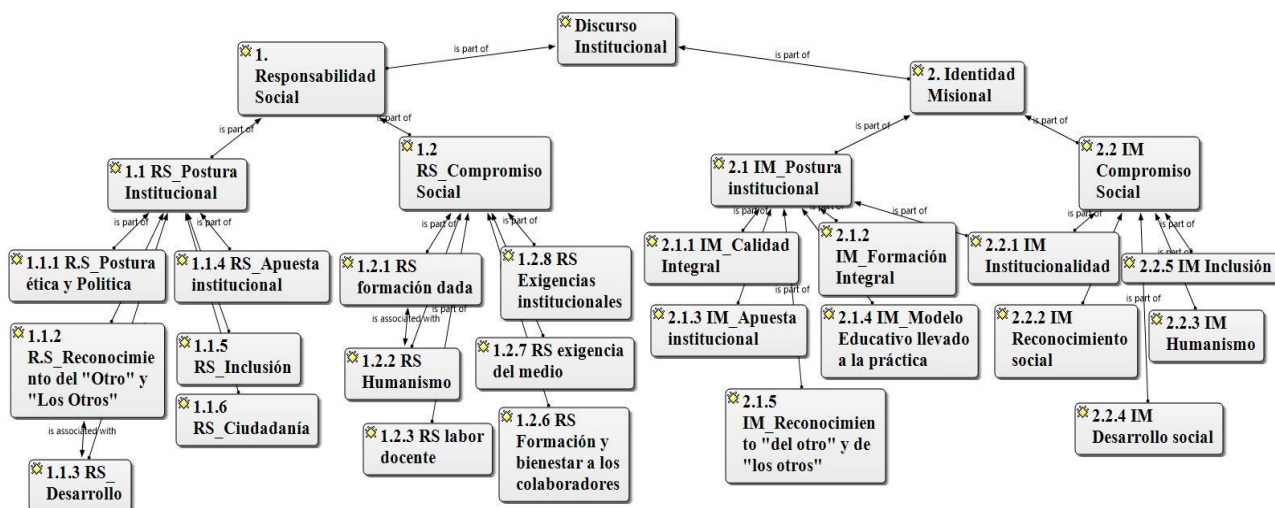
Discurso Institucional

is part of

is part of

1. Responsabilidad Social

2. Identidad Misional

is part of

is part of

is part of

is part of

1.1 RS_Postura Institucional

1.2 RS_Compromiso Social

2.1 IM_Postura institucional

2.2 IM Compromiso Social

is part of

is part of

is part of

is part of

is part of

is part of

is part of

is part of

is part of

1.1.1 R.S_Postura ética y Politica

1.1.4 RS_Apuesta institucional

1.2.1 RS formación dada

1.2.8 RS Exigencias institucionales

2.1.1 IM_Calidad Integral

2.1.2 IM_Formación Integral

2.2.1 IM Institucionalidad

2.2.5 IM Inclusión

is associated with

is part of

is part of

1.1.2 R.S_Reconocimiento del "Otro" y "Los Otros"

1.1.5 RS_Inclusión

1.2.2 RS Humanismo

1.2.7 RS exigencia del medio

2.1.3 IM_Apuesta institucional

2.1.4 IM_Modelo Educativo llevado a la práctica

2.2.2 IM Reconocimiento social

2.2.3 IM Humanismo

1.1.6 RS_Ciudadanía

is associated with

1.2.3 RS labor docente

1.2.6 RS Formación y bienestar a los colaboradores

2.1.5 IM_Reconocimiento "del otro" y de "los otros"

2.2.4 IM Desarrollo social

1.1.3 RS_ Desarrollo